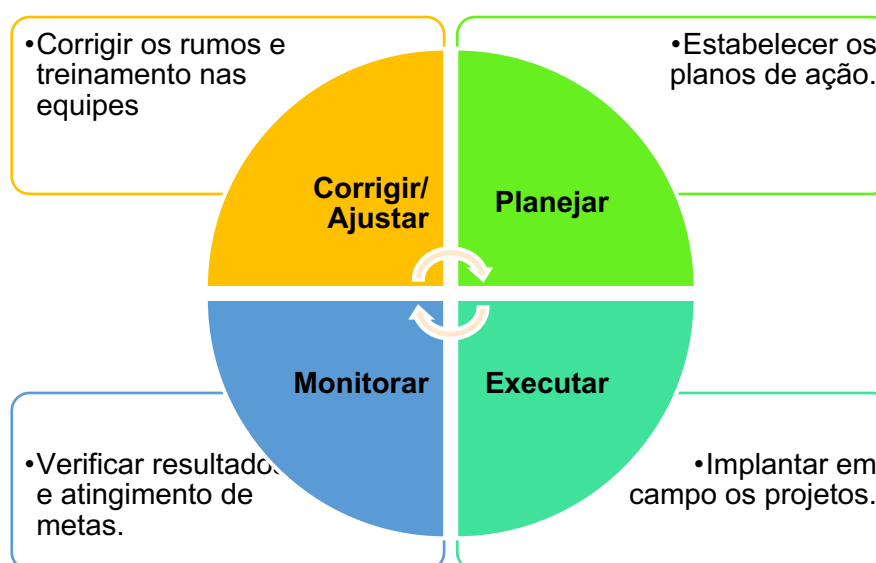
•Corrigir os rumos e treinamento nas equipes

•Estabelecer os planos de ação.

Corrigir/ Ajustar

Planejar

Monitorar

Executar

•Verificar resultados e atingimento de metas.

•Implantar em campo os projetos.